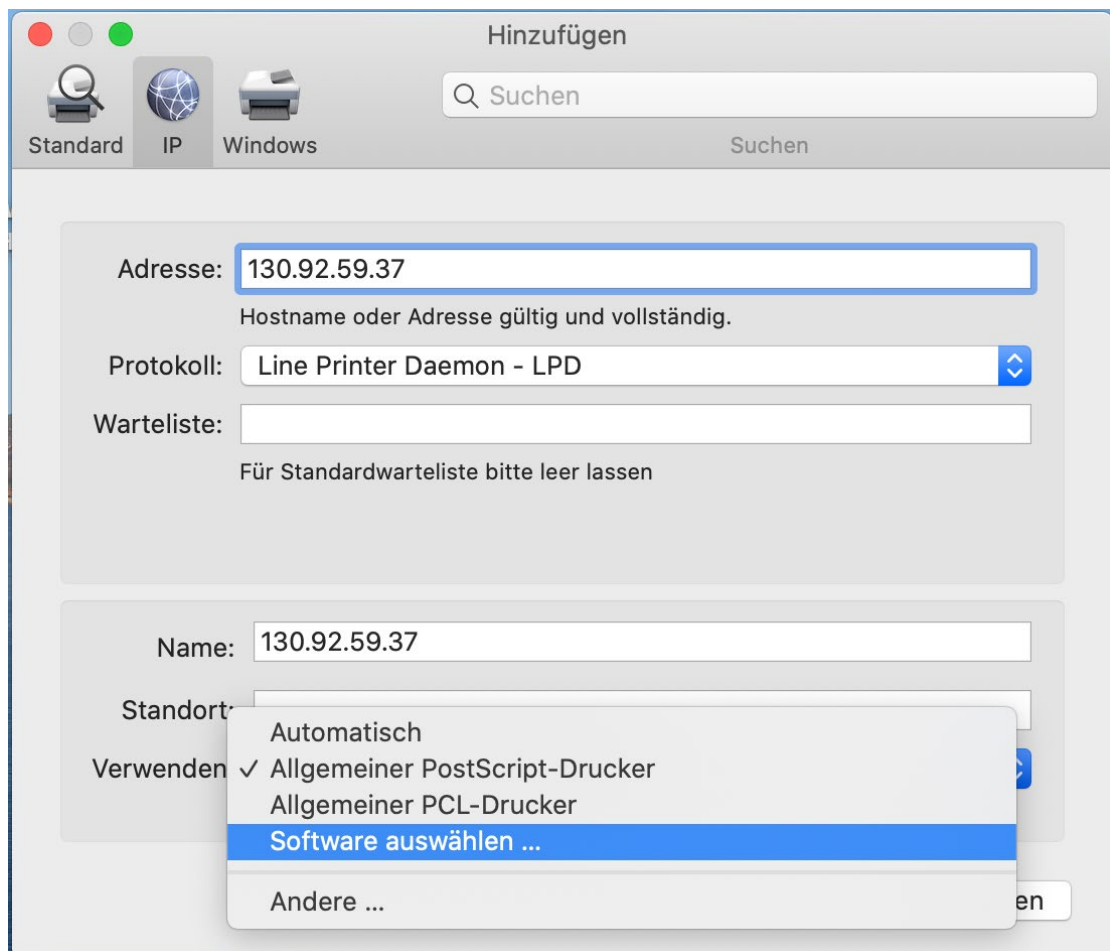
Hinzufügen

Standard IP Windows

Suchen

Suchen

Adresse: 130.92.59.37

Hostname oder Adresse gültig und vollständig.

Protokoll: Line Printer Daemon - LPD

Warteliste:

Für Standardwarteliste bitte leer lassen

Name: 130.92.59.37

Standort:

Verwenden

Automatisch
✓ Allgemeiner PostScript-Drucker
Allgemeiner PCL-Drucker
Software auswählen ...
Andere ...

en